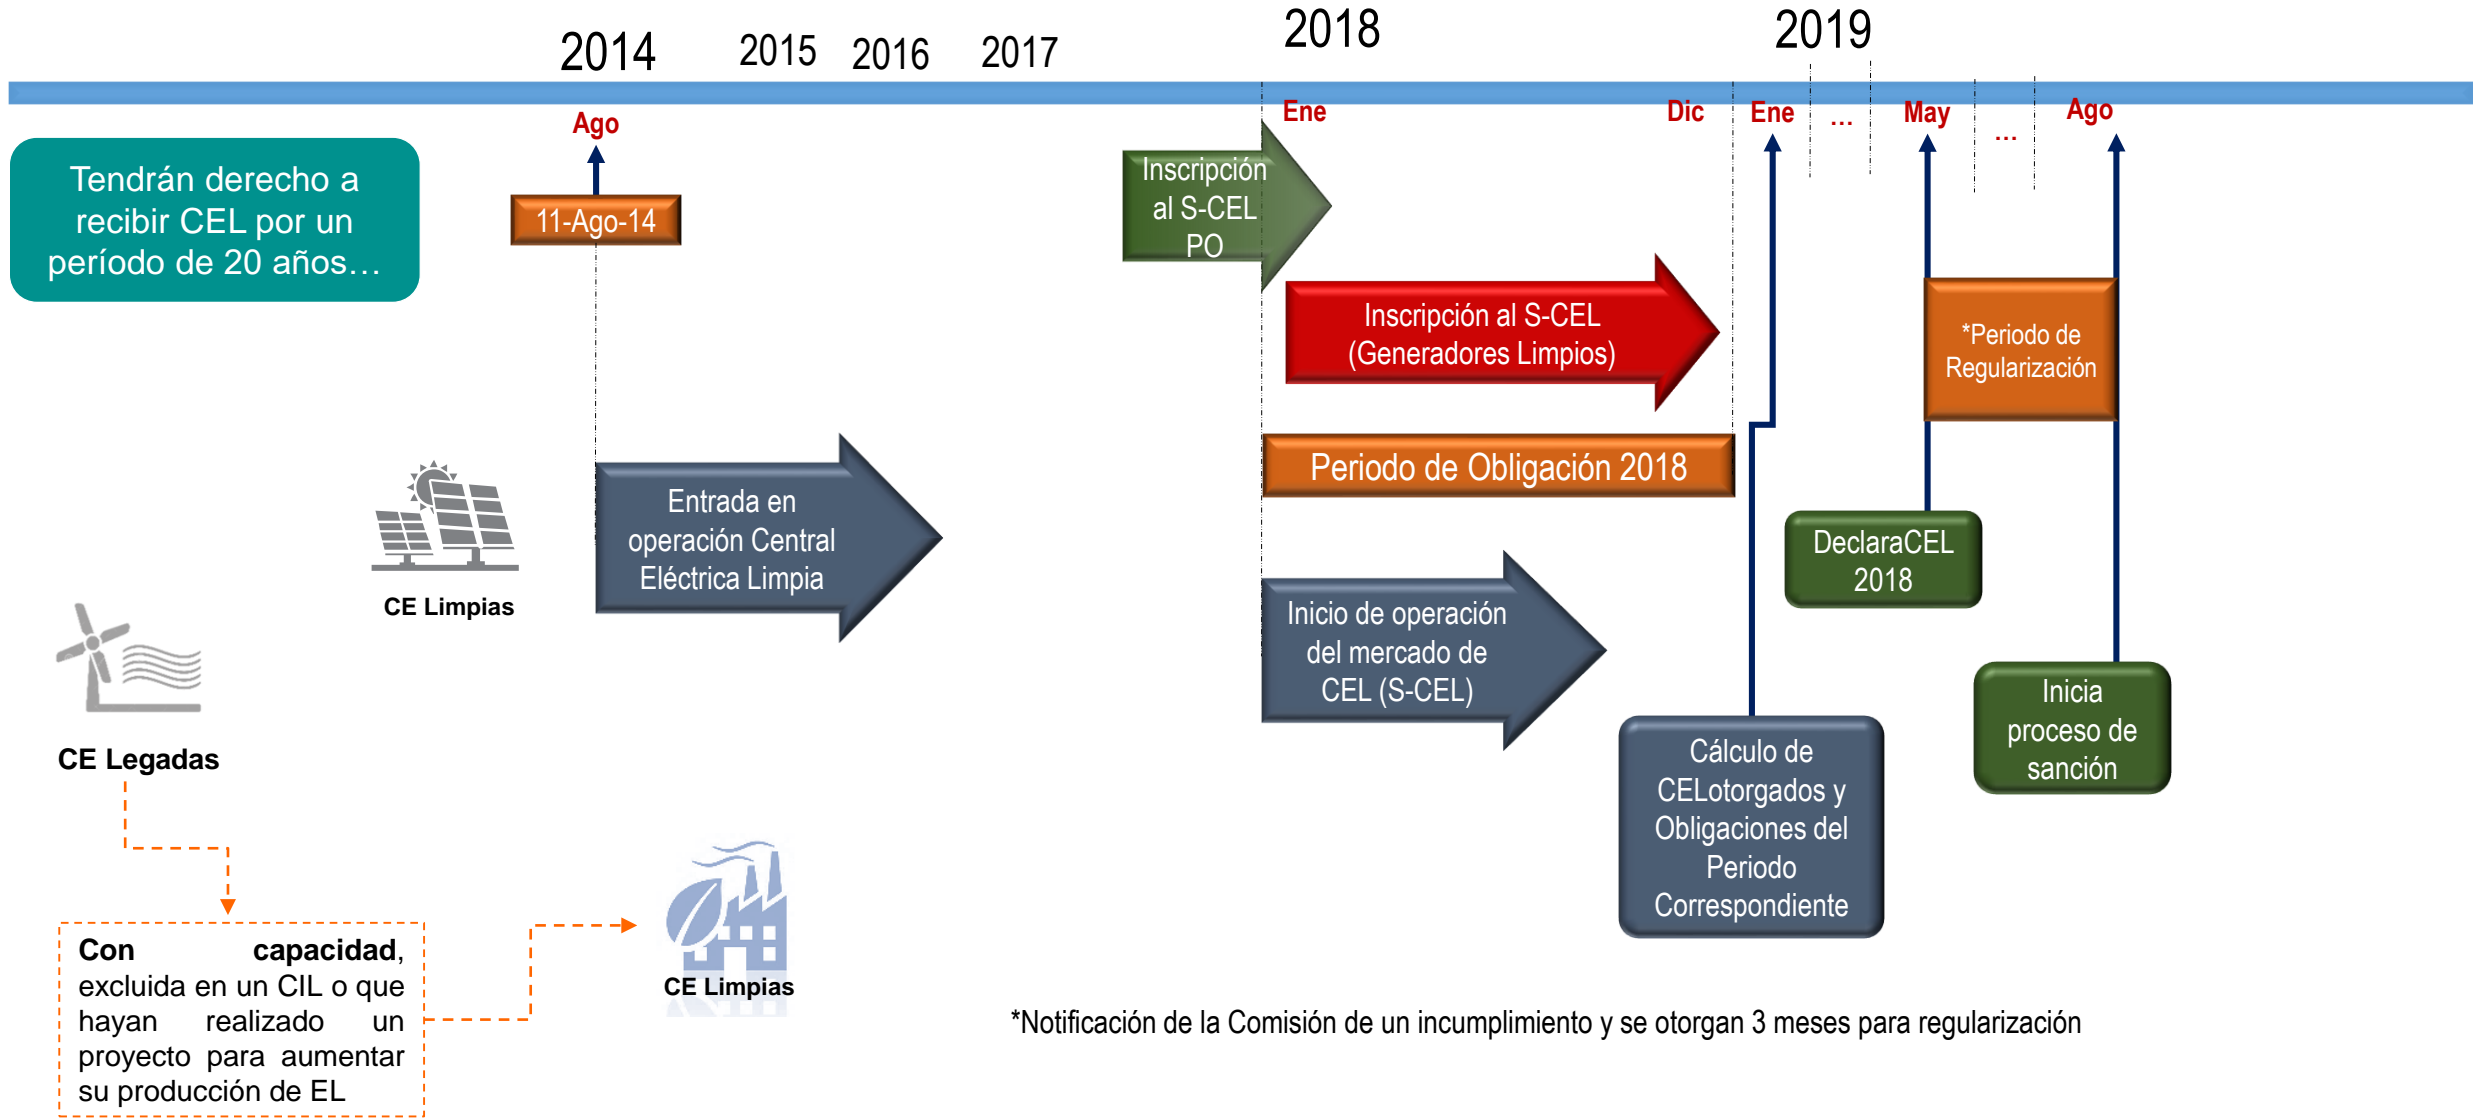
2014 2015 2016 2017 2018 2019

Ago

Ene Dic Ene ... May ... Ago

Tendrán derecho a recibir CEL por un período de 20 años…

11-Ago-14

Inscripción al S-CEL PO

Inscripción al S-CEL (Generadores Limpios)

*Periodo de Regularización

Periodo de Obligación 2018

Entrada en operación Central Eléctrica Limpia

CE Limpias

DeclaraCEL 2018

Inicio de operación del mercado de CEL (S-CEL)

CE Legadas

Inicia proceso de sanción

Cálculo de CELotorgados y Obligaciones del Periodo Correspondiente

**Con capacidad**, excluida en un CIL o que hayan realizado un proyecto para aumentar su producción de EL

CE Limpias

*Notificación de la Comisión de un incumplimiento y se otorgan 3 meses para regularización